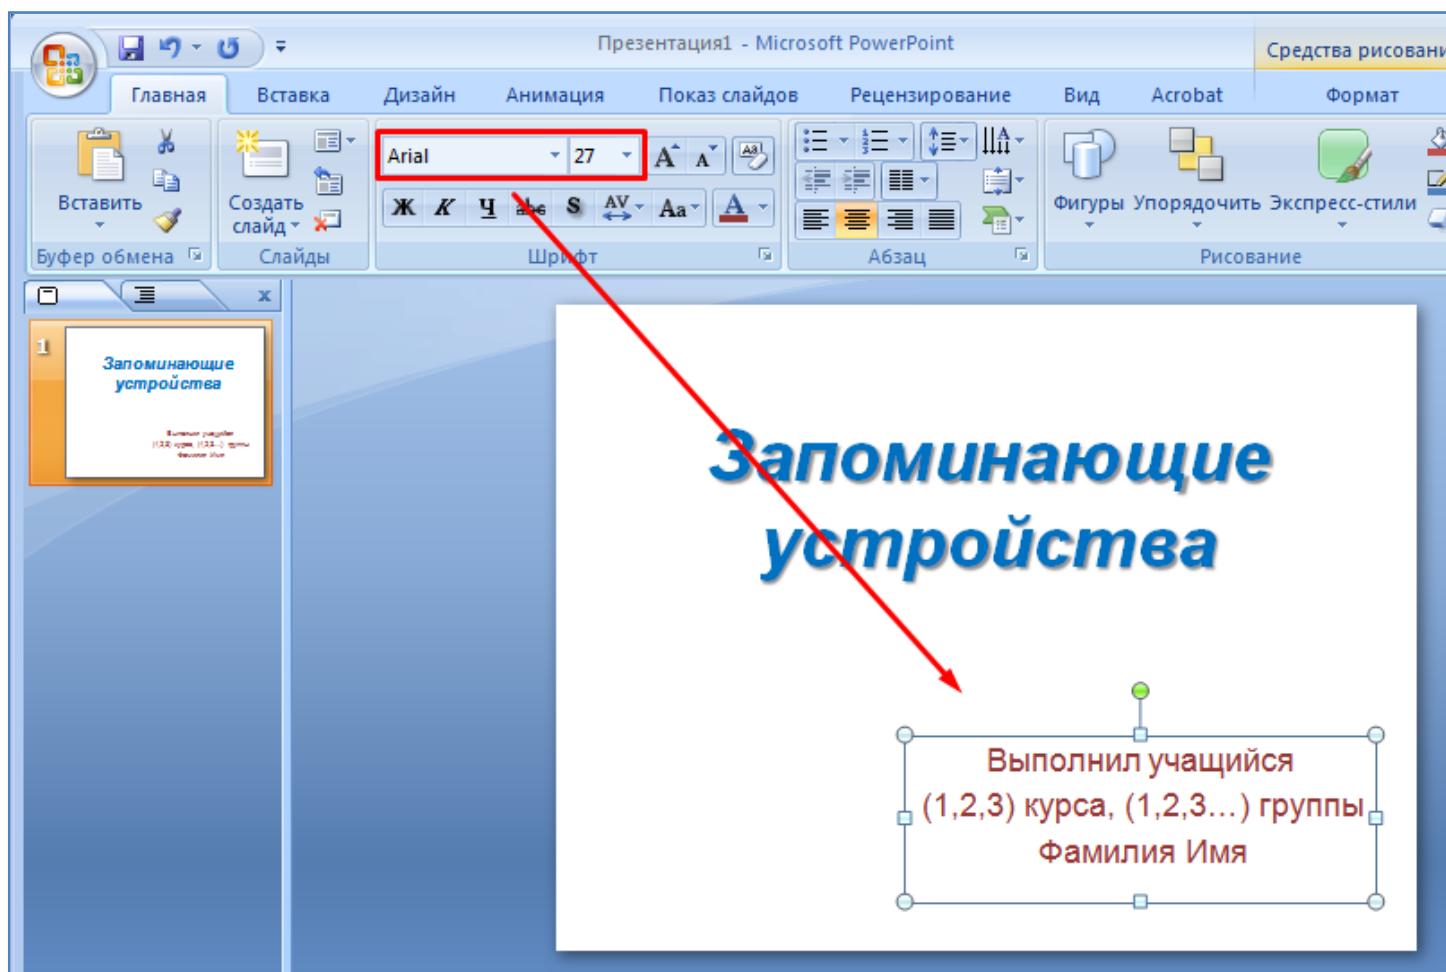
Презентация1 - Microsoft PowerPoint

Средства рисовани

Главная Вставка Дизайн Анимация Показ слайдов Рецензирование Вид Acrobat Формат

Вставить

Буфер обмена

Создать слайд

Слайды

Arial 27

Ж К Ч abc S AV Aa A

Шрифт

Абзац

Фигуры Упорядочить Экспресс-стили

Рисование

1

Запоминающие устройства

Запоминающие устройства

Выполнил учащийся (1,2,3) курса, (1,2,3…) группы Фамилия Имя